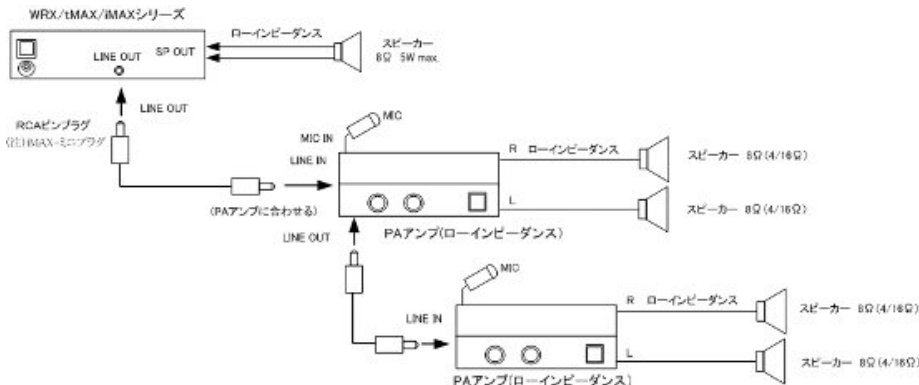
WRX/tMAX/iMAXシリーズ

LINE OUT

SP OUT

ローインピーダンス

スピーカー
8Ω 5W max.

LINE OUT

RCAピンプラグ
(注)iMAX=ミニプラグ

MIC

MIC IN

LINE IN

R ローインピーダンス

スピーカー 8Ω(4/16Ω)

L

スピーカー 8Ω(4/16Ω)

(PAアンプに合わせる)

LINE OUT

PAアンプ(ローインピーダンス)

MIC

LINE IN

R ローインピーダンス

スピーカー 8Ω(4/16Ω)

L

スピーカー 8Ω(4/16Ω)

PAアンプ(ローインピーダンス)